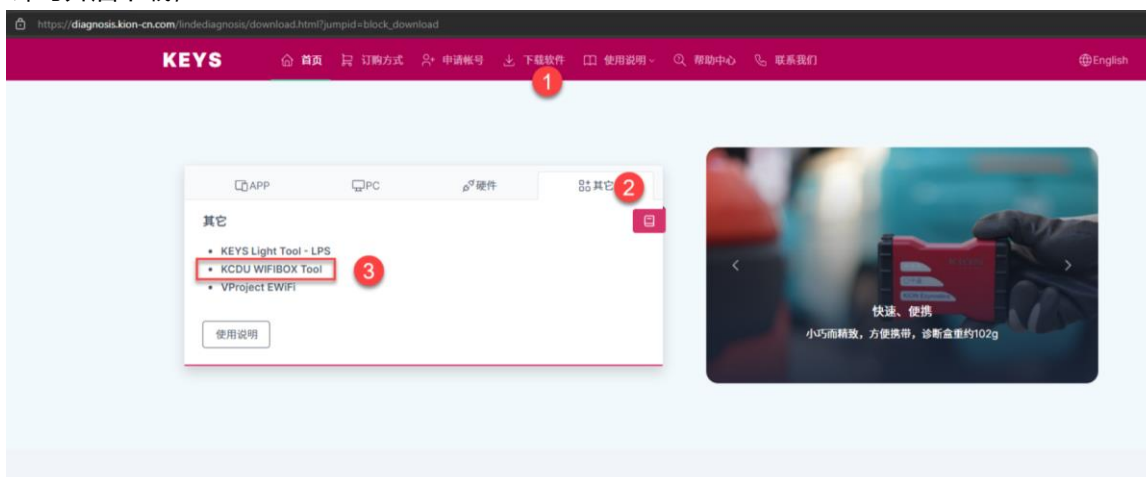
https://diagnosis.kion-cn.com/lindediagnosis/download.html?jumpid=block_download

KEYS 首页 订购方式 申请帐号 下载软件 使用说明 帮助中心 联系我们 English

1

APP PC 硬件 其它 2

其它

- KEYS Light Tool - LPS
- KCDU WIFIBOX Tool 3
- VProject EWIFi

使用说明

快速、便携
小巧而精致，方便携带，诊断盒重约102g